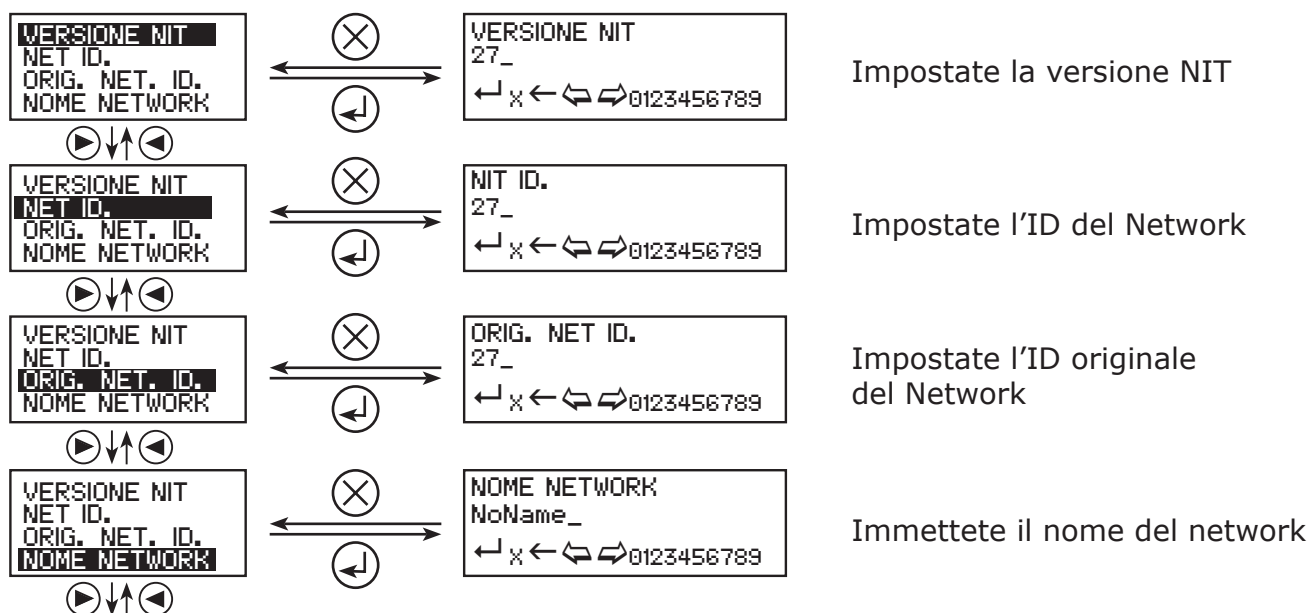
VERSIONE NIT
NET ID.
ORIG. NET. ID.
NOME NETWORK

VERSIONE NIT
27_
↵ x ← ⇦ ⇨ 0123456789

Impostate la versione NIT

VERSIONE NIT
NET ID.
ORIG. NET. ID.
NOME NETWORK

NIT ID.
27_
↵ x ← ⇦ ⇨ 0123456789

Impostate l'ID del Network

VERSIONE NIT
NET ID.
ORIG. NET. ID.
NOME NETWORK

ORIG. NET ID.
27_
↵ x ← ⇦ ⇨ 0123456789

Impostate l'ID originale del Network

VERSIONE NIT
NET ID.
ORIG. NET. ID.
NOME NETWORK

NOME NETWORK
NoName_
↵ x ← ⇦ ⇨ 0123456789

Immettete il nome del network